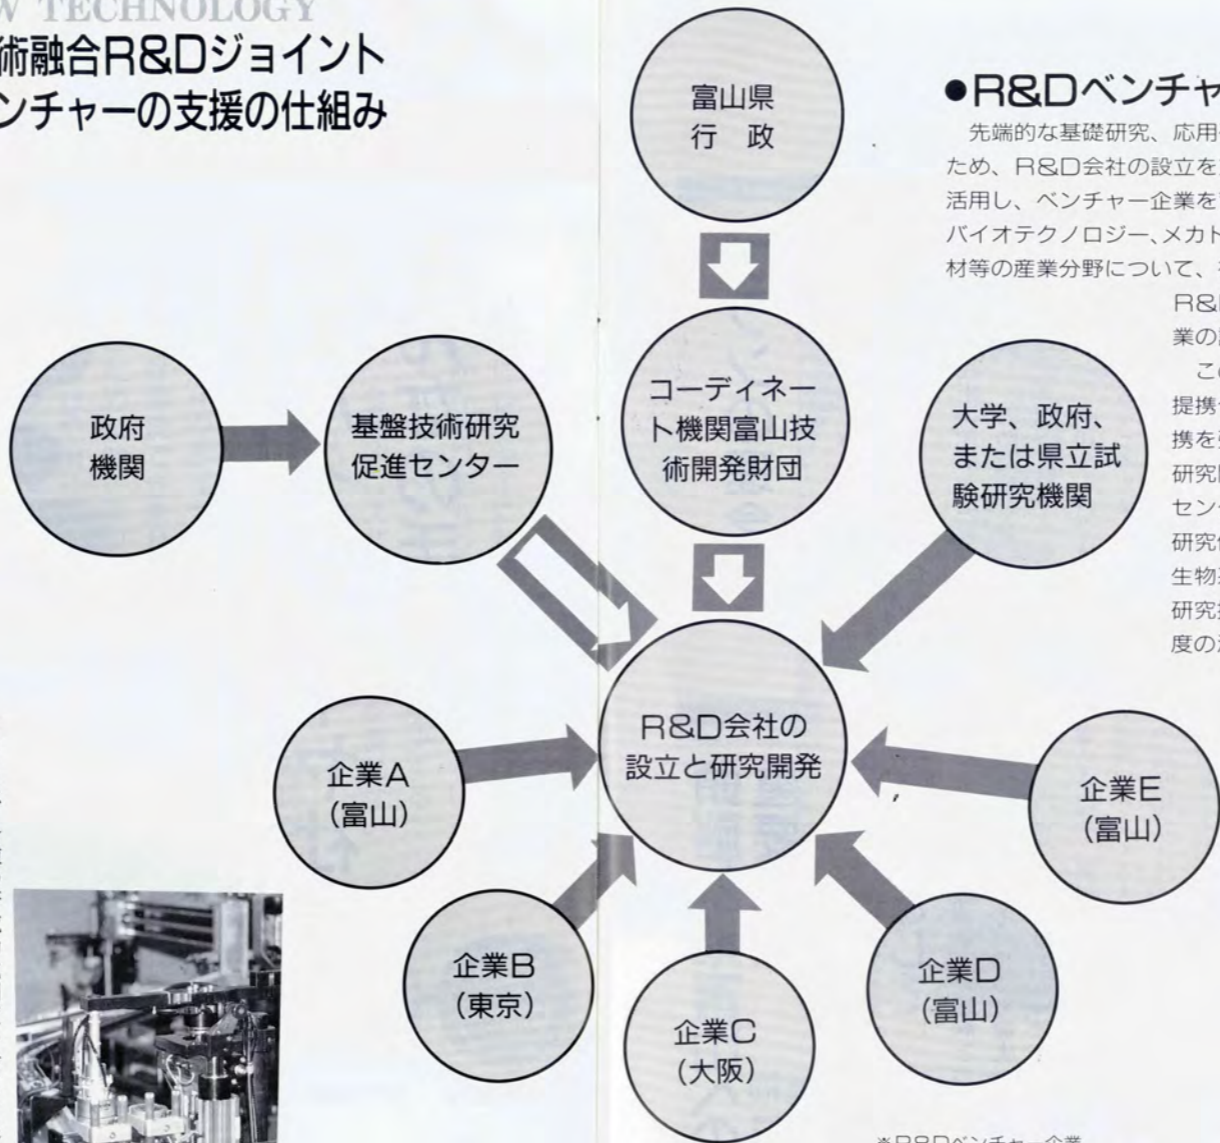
W TECHNOLOGY
術融合R&Dジョイント
ンチャーの支援の仕組み

富山県
行　政

コーディネート機関富山技術開発財団

政府
機関

基盤技術研究促進センター

大学、政府、または県立試験研究機関

R&D会社の設立と研究開発

企業A
(富山)

企業B
(東京)

企業C
(大阪)

企業D
(富山)

企業E
(富山)

●R&Dベンチャ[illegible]

先端的な基礎研究、応用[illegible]ため、R&D会社の設立を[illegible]活用し、ベンチャー企業を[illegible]バイオテクノロジー、メカト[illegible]材等の産業分野について、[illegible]

R&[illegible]業の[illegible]

こ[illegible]提携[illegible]携を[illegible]研究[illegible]セン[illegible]研究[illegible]生物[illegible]研究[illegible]度の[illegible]

※R&Dベンチャー企業